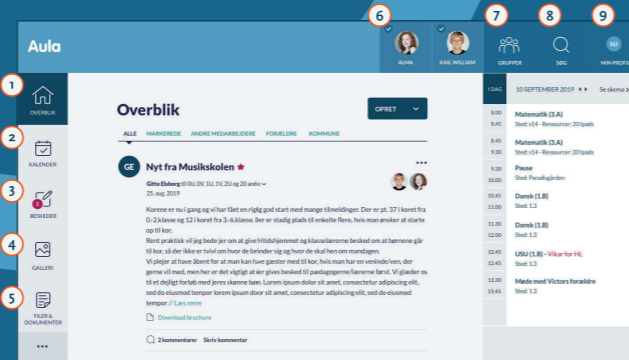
Aula

6
7
8
9

ALMA
KARL WILLIAM
GRUPPER
SØG
MJ
MIN PROFIL

1
OVERBLIK
2
KALENDER
3
2
BESKEDER
4
GALLERI
5
FILER & DOKUMENTER
...

Overblik
OPRET

ALLE MARKEREDE ANDRE MEDARBEJDERE FORÆLDRE KOMMUNE

GE
Nyt fra Musikskolen
Gitte Elsborg til 0U, 0V, 1U, 1V, 2U og 20 andre
25. aug. 2019

Korene er nu i gang og vi har fået en rigtig god start med mange tilmeldinger. Der er pt. 37 i koret fra 0.-2.klasse og 12 i koret fra 3.-6.klasse. Der er stadig plads til enkelte flere, hvis man ønsker at starte op til kor.
Rent praktisk vil jeg bede jer om at give fritidshjemmet og klasselærerne besked om at børnene går til kor, så der ikke er tvivl om hvor de befinder sig og hvor de skal hen om mandagen.
Vi plejer at have åbent for at man kan have gæster med til kor, hvis man har en veninde/ven, der gerne vil med, men her er det vigtigt at der gives besked til pædagogerne/lærerne først. Vi glæder os til et dejligt forløb med jeres skønne børn. Lorem ipsum dolor sit amet, consectetur adipiscing elit, sed do eiusmod tempor lorem ipsum door sit amet, consectetur adipiscing elit, sed do eiusmod tempor // Læs mere

Download brochure

2 kommentarer Skriv kommentar

I DAG 10 SEPTEMBER 2019 Se skema

8.00
8.45
Matematik (3.A)
Sted: c14 - Ressourcer: 20 Ipads
8.45
9.30
Matematik (3.A)
Sted: c14 - Ressourcer: 20 Ipads
10.00
Pause
Sted: Paradisgården
10.45
11.00
Dansk (1.B)
Sted: 1.3
11.45
Dansk (1.B)
Sted: 1.3
12.30
13.00
USU (1.B) - Vikar for HL
Sted: 1.3
13.45
15.00
15.45
Møde med Victors forældre
Sted: 1.3